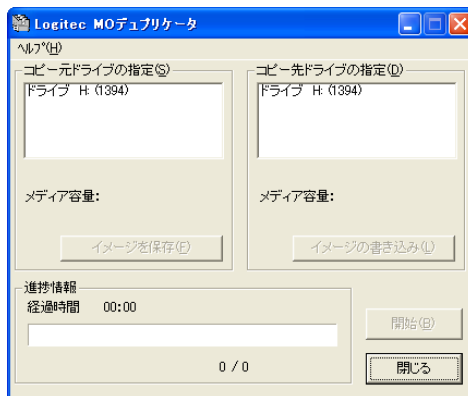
Logitec MOデュプリケータ

ヘルプ(H)

コピー元ドライブの指定(S)
ドライブ H: (1394)

メディア容量:

イメージを保存(F)

コピー先ドライブの指定(D)
ドライブ H: (1394)

メディア容量:

イメージの書き込み(L)

進捗情報
経過時間 00:00

0 / 0

開始(B)

閉じる